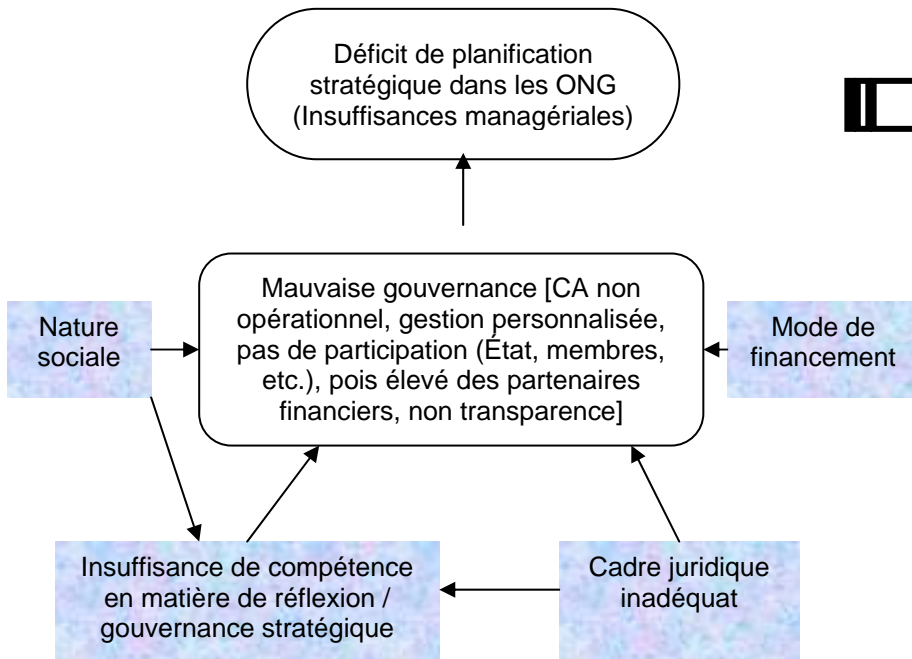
Déficit de planification stratégique dans les ONG (Insuffisances managériales)

Nature sociale

Mauvaise gouvernance [CA non opérationnel, gestion personnalisée, pas de participation (État, membres, etc.), pois élevé des partenaires financiers, non transparence]

Mode de financement

Insuffisance de compétence en matière de réflexion / gouvernance stratégique

Cadre juridique inadéquat